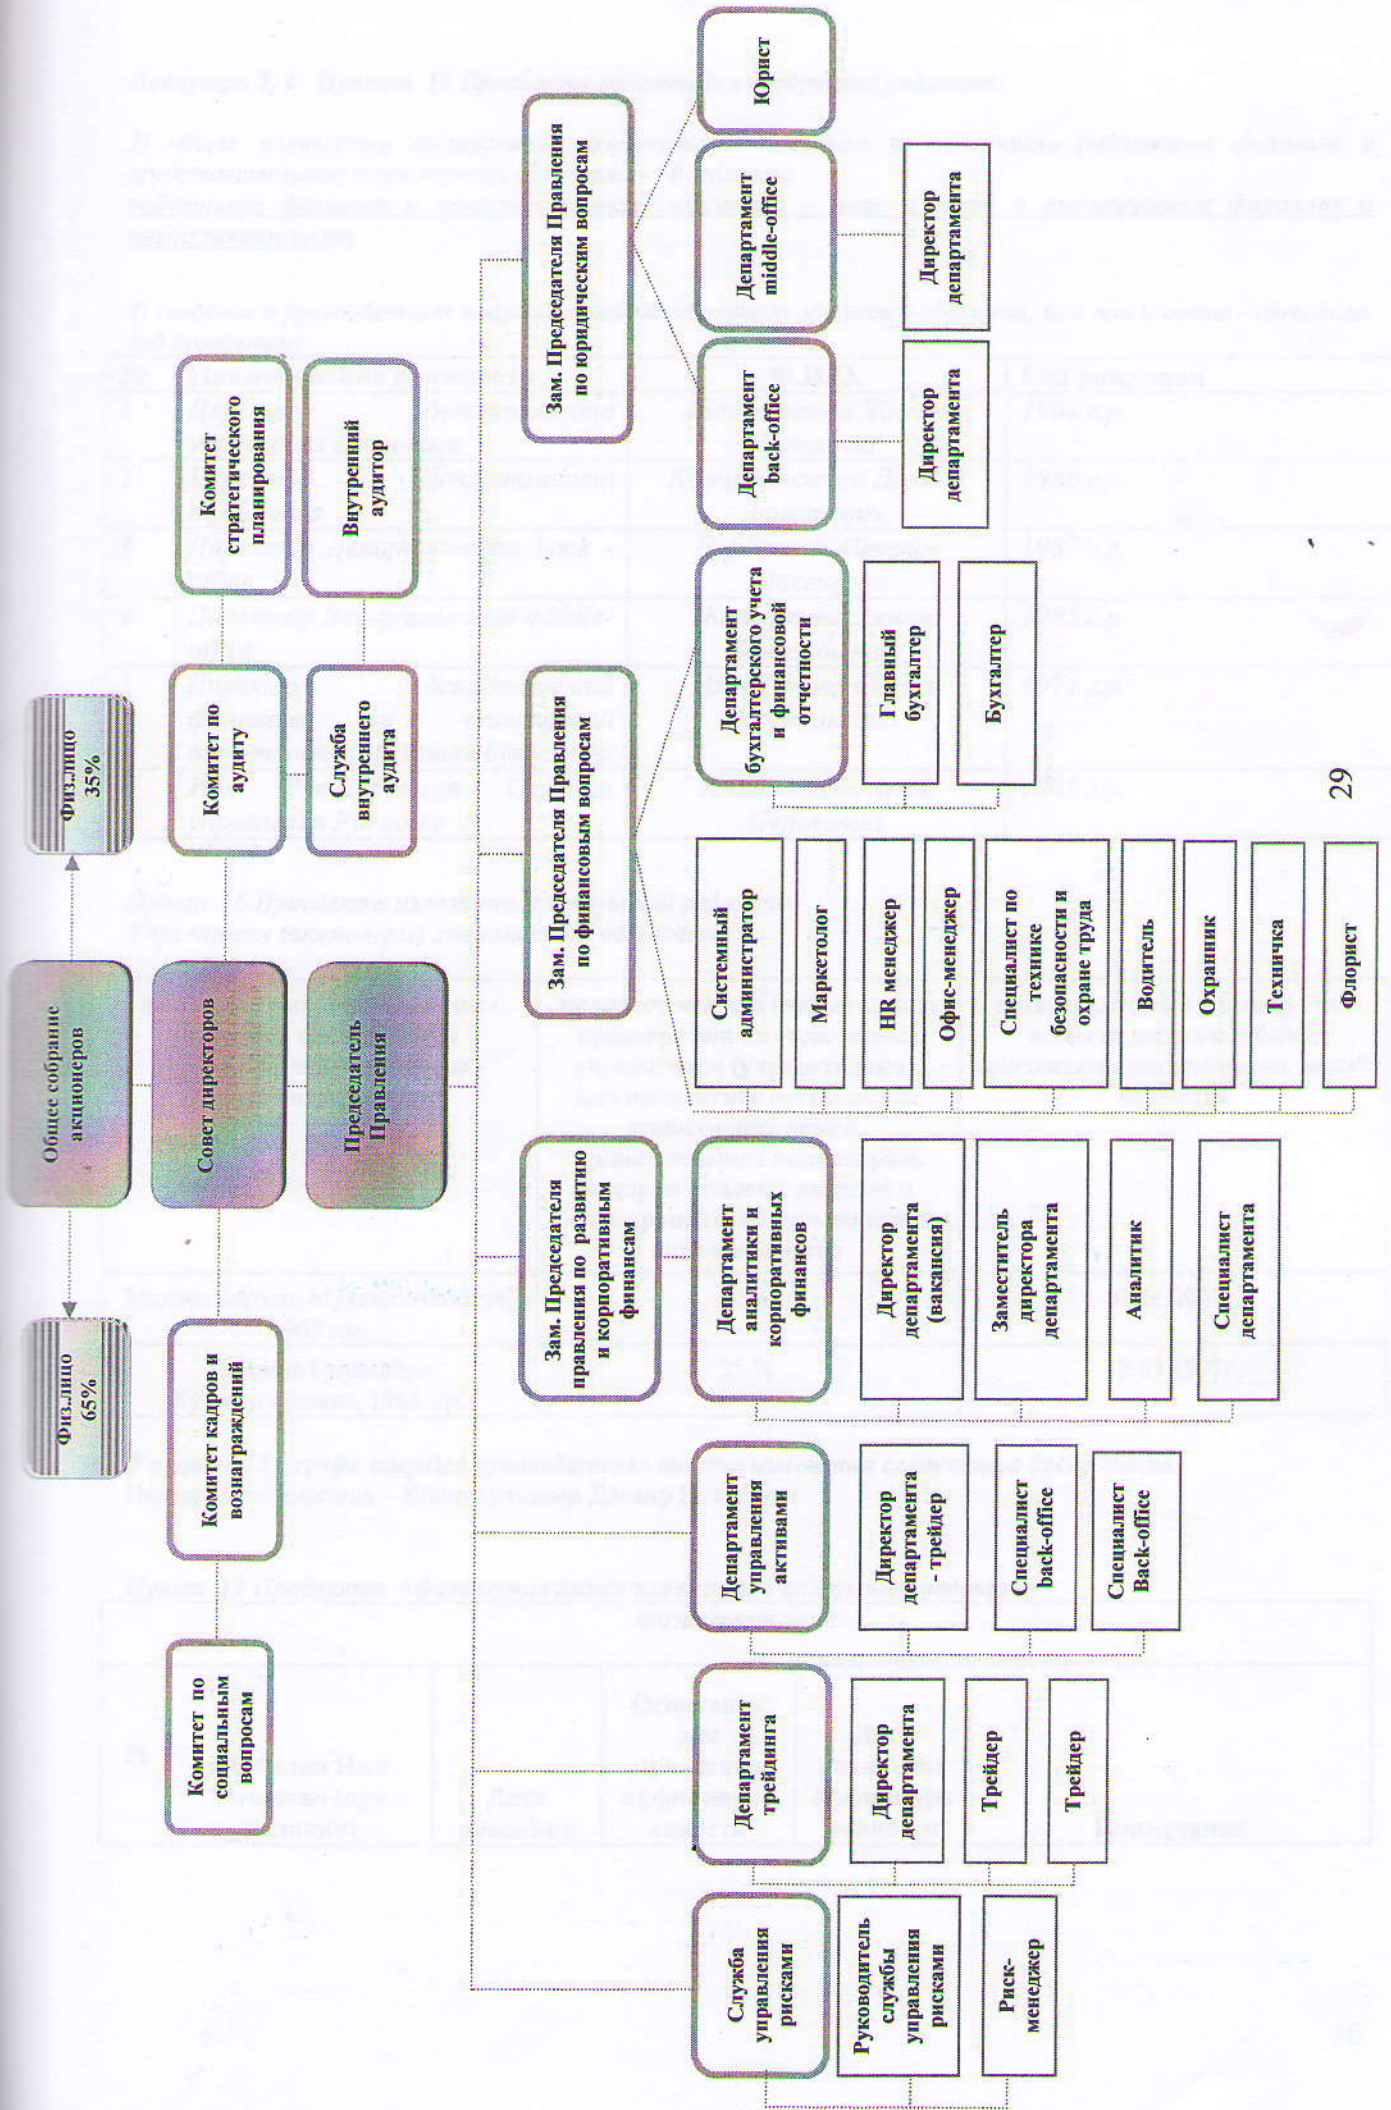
Физлицо 65%

Общее собрание акционеров

Физлицо 35%

Комитет по социальным вопросам

Комитет кадров и вознаграждений

Совет директоров

Комитет по аудиту

Комитет стратегического планирования

Служба внутреннего аудита

Внутренний аудитор

Председатель Правления

Зам. Председателя правления по развитию и корпоративным финансам

Зам. Председателя Правления по финансовым вопросам

Зам. Председателя Правления по юридическим вопросам

Служба управления рисками

Руководитель службы управления рисками

Риск-менеджер

Департамент трейдинга

Директор департамента

Трейдер

Трейдер

Департамент управления активами

Директор департамента - трейдер

Специалист back-office

Специалист Back-office

Департамент аналитики и корпоративных финансов

Директор департамента (вакансия)

Заместитель директора департамента

Аналитик

Специалист департамента

Системный администратор

Маркетолог

HR менеджер

Офис-менеджер

Специалист по технике безопасности и охране труда

Водитель

Охранник

Техничка

Флорист

Департамент бухгалтерского учета и финансовой отчетности

Главный бухгалтер

Бухгалтер

Департамент back-office

Директор департамента

Департамент middle-office

Директор департамента

Юрист

29